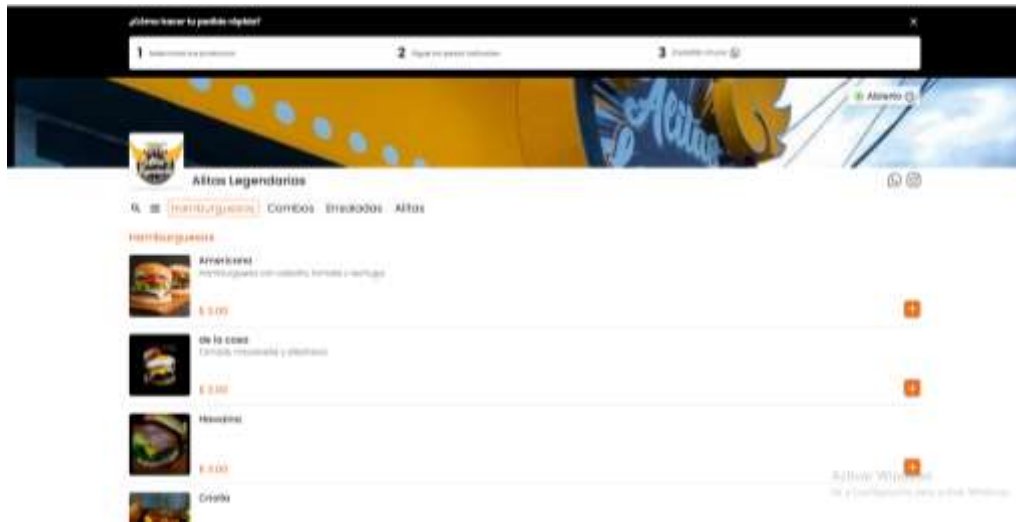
¿Cómo hacer tu pedido rápido?

×

1 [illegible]

2 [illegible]

3 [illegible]

Abierto

Alitas Legendarias

Hamburguesas Combos Ensaladas Alitas

Hamburguesas

Americana
Hamburguesa con cebolla, tomate y lechuga

$ 3.00

de la casa
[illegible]

$ 3.00

Hawaiina

$ 3.00

Criolla

Activar Windows
Ve a Configuración para activar Windows.